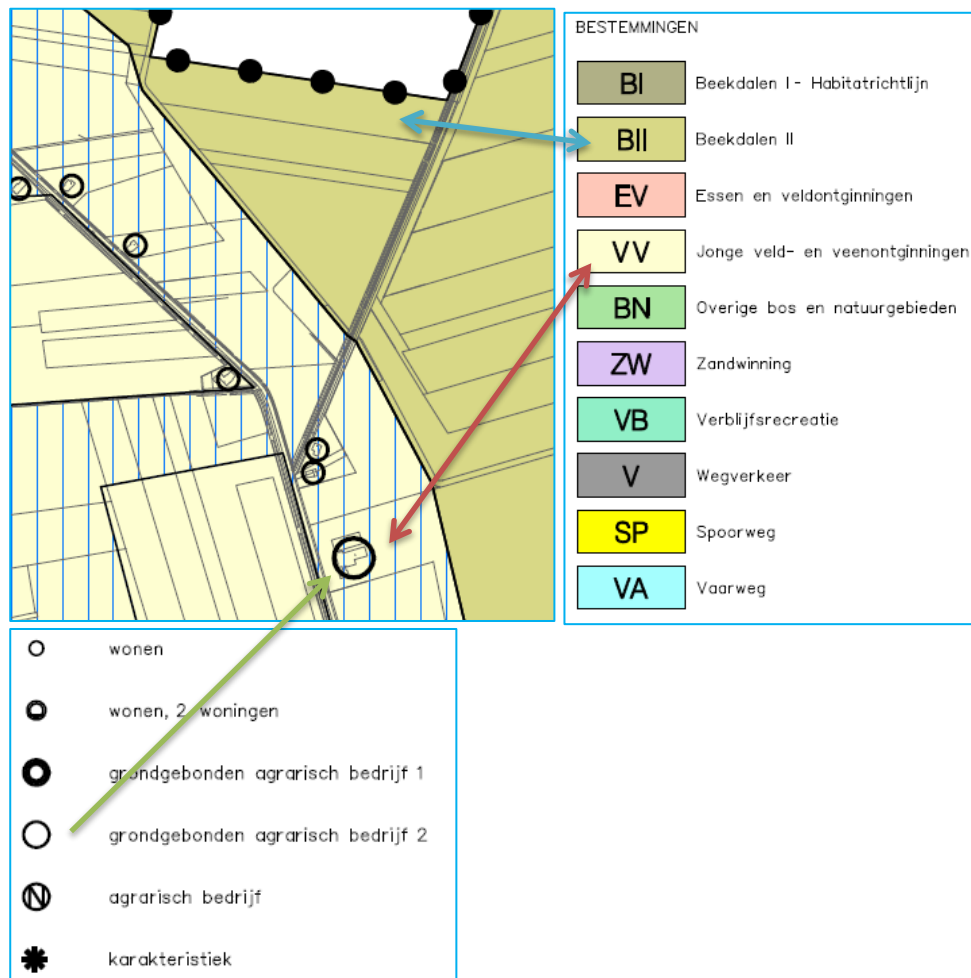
BESTEMMINGEN

| | |
|---|---|
| BI | Beekdalen I - Habitatrichtlijn |
| BII | Beekdalen II |
| EV | Essen en veldontginningen |
| VV | Jonge veld- en veenontginningen |
| BN | Overige bos en natuurgebieden |
| ZW | Zandwinning |
| VB | Verblijfsrecreatie |
| V | Wegverkeer |
| SP | Spoorweg |
| VA | Vaarweg |

wonen

wonen, 2 woningen

grondgebonden agrarisch bedrijf 1

grondgebonden agrarisch bedrijf 2

agrarisch bedrijf

karakteristiek